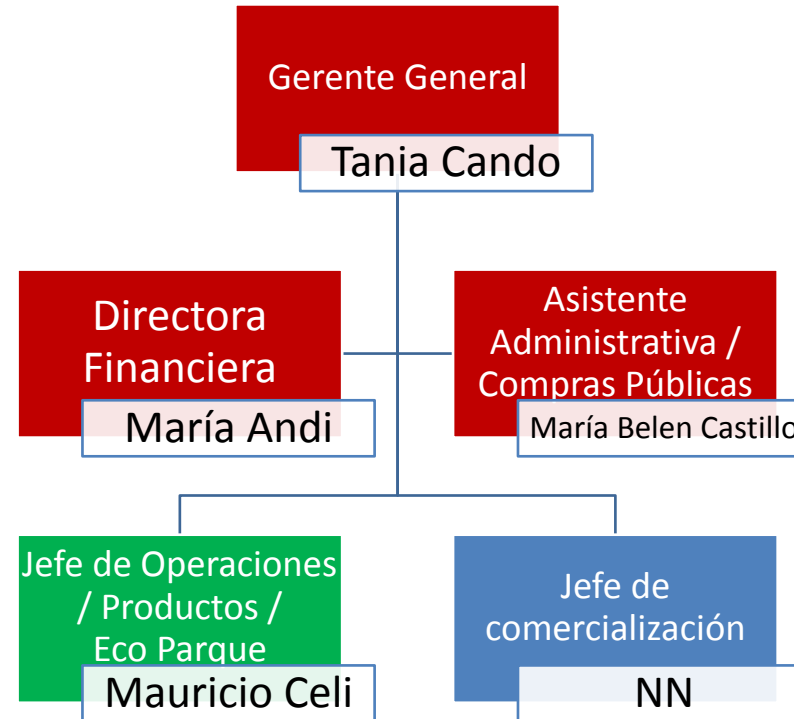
Gerente General

Tania Cando

Directora Financiera

María Andi

Asistente Administrativa / Compras Públicas

María Belen Castillo

Jefe de Operaciones / Productos / Eco Parque

Mauricio Celi

Jefe de comercialización

NN